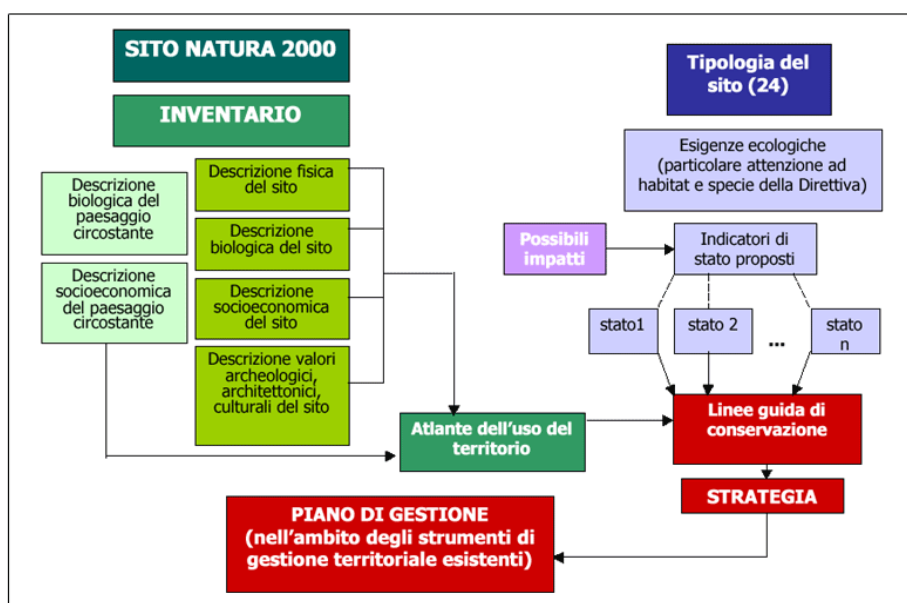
SITO NATURA 2000

INVENTARIO

Descrizione biologica del paesaggio circostante

Descrizione socioeconomica del paesaggio circostante

Descrizione fisica del sito

Descrizione biologica del sito

Descrizione socioeconomica del sito

Descrizione valori archeologici, architettonici, culturali del sito

Atlante dell'uso del territorio

Tipologia del sito (24)

Esigenze ecologiche (particolare attenzione ad habitat e specie della Direttiva)

Possibili impatti

Indicatori di stato proposti

stato1

stato 2

...

stato n

Linee guida di conservazione

STRATEGIA

PIANO DI GESTIONE (nell'ambito degli strumenti di gestione territoriale esistenti)